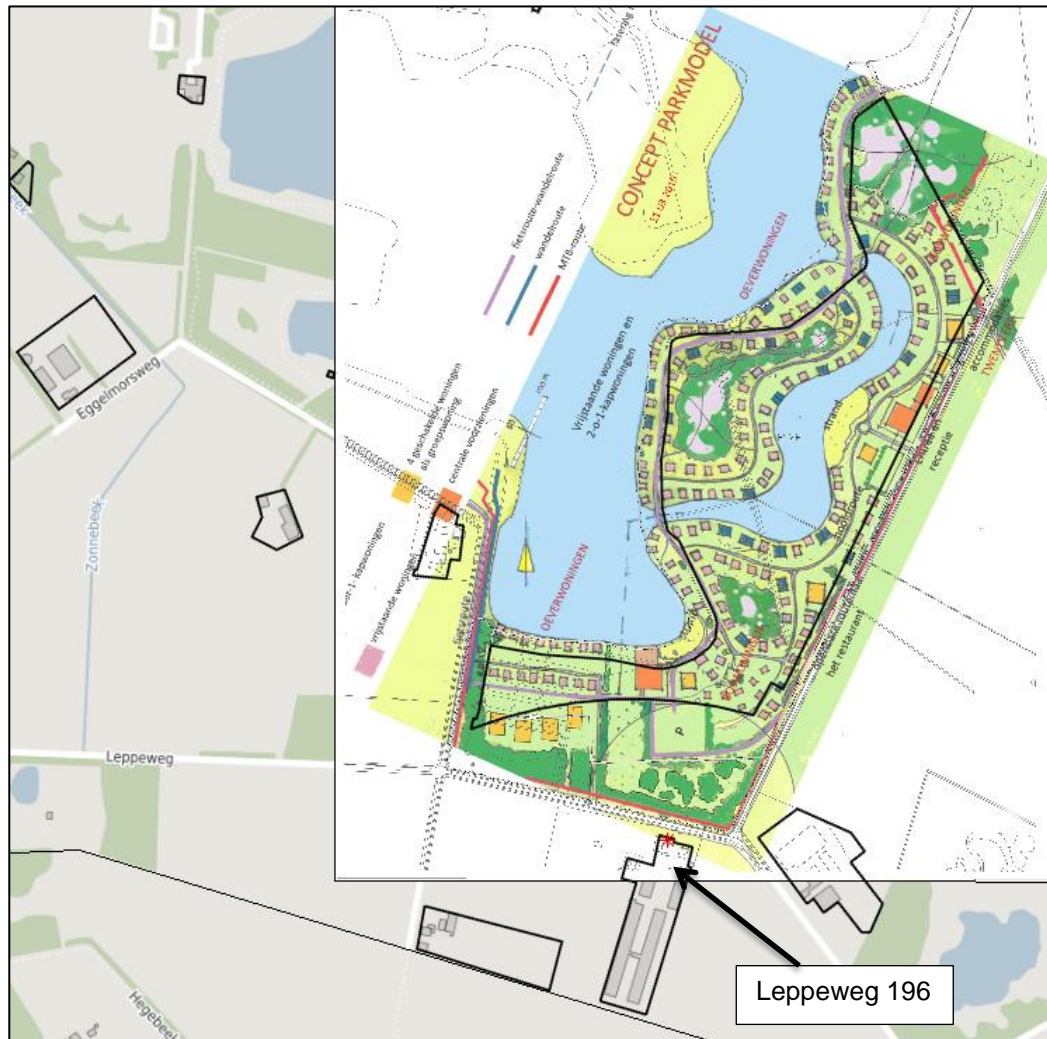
CONCEPT PARKMODEL
11-03-2016
fietsroute-wandelroute
wandelroute
MTB-route
OEVERWONINGEN
Vrijstaande woningen en 2-o-1-kapwoningen
4 geschakelde woningen als groepswoning
centrale voorzieningen
2-o-1-kapwoningen
vrijstaande woningen
OEVERWONINGEN
strand
receptie
het restaurant
TWENTE
Eggelmorsweg
Zonnebeek
Leppeweg
Hegebeek
Leppeweg 196